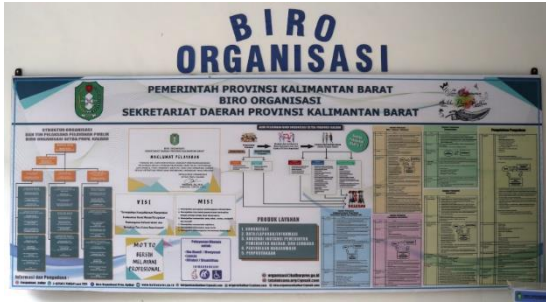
BIRO
ORGANISASI

PEMERINTAH PROVINSI KALIMANTAN BARAT
BIRO ORGANISASI
SEKRETARIAT DAERAH PROVINSI KALIMANTAN BARAT

STRUKTUR ORGANISASI

MAKLUMAT PELAYANAN

VISI

MISI

MOTTO
BERSIH
MELAYANI
PROFESIONAL

PRODUK LAYANAN
1. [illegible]
2. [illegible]
3. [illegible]
4. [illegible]
5. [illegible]

Informasi dan Pengaduan :

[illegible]